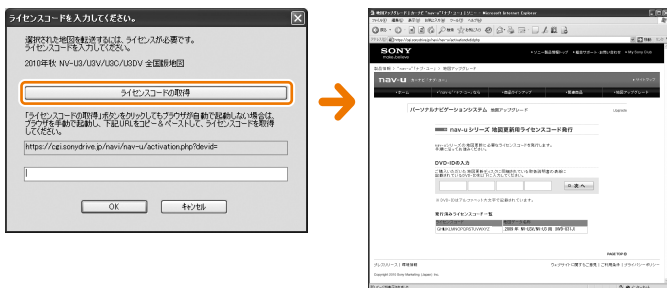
ライセンスコードを入力してください。

選択された地図を転送するには、ライセンスが必要です。
ライセンスコードを入力してください。

2010年秋 NV-U3/U3V/U3C/U3DV 全国詳細地図

ライセンスコードの取得

「ライセンスコードの取得」ボタンをクリックしてもブラウザが自動で起動しない場合は、ブラウザを手動で起動し、下記URLをコピー＆ペーストして、ライセンスコードを取得してください。

https://cgi.sonydrive.jp/navi/nav-u/activation.php?devid=

OK キャンセル

SONY
make.believe
nav-u
パーソナルナビゲーションシステム 地図アップグレード
nav-u シリーズ 地図更新用ライセンスコード発行
DVD-IDの入力
次へ
発行済みライセンスコード一覧
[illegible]